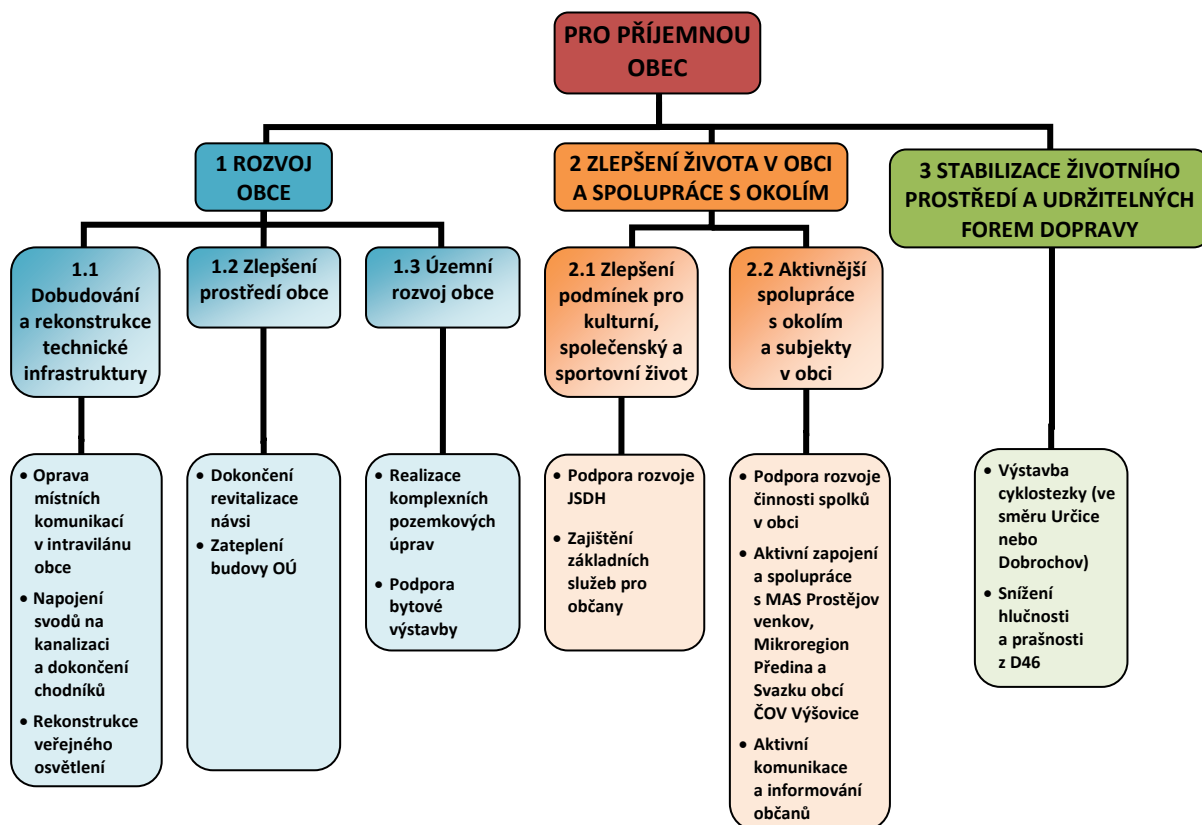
PRO PŘÍJEMNOU OBEC

1 ROZVOJ OBCE

2 ZLEPŠENÍ ŽIVOTA V OBCI A SPOLUPRÁCE S OKOLÍM

3 STABILIZACE ŽIVOTNÍHO PROSTŘEDÍ A UDRŽITELNÝCH FOREM DOPRAVY

1.1 Dobudování a rekonstrukce technické infrastruktury

1.2 Zlepšení prostředí obce

1.3 Územní rozvoj obce

2.1 Zlepšení podmínek pro kulturní, společenský a sportovní život

2.2 Aktivnější spolupráce s okolím a subjekty v obci

• Oprava místních komunikací v intravilánu obce
• Napojení svodů na kanalizaci a dokončení chodníků
• Rekonstrukce veřejného osvětlení

• Dokončení revitalizace návsi
• Zateplení budovy OÚ

• Realizace komplexních pozemkových úprav
• Podpora bytové výstavby

• Podpora rozvoje JSDH
• Zajištění základních služeb pro občany

• Podpora rozvoje činnosti spolků v obci
• Aktivní zapojení a spolupráce s MAS Prostějov venkov, Mikroregion Předina a Svazku obcí ČOV Výšovice
• Aktivní komunikace a informování občanů

• Výstavba cyklostezky (ve směru Určice nebo Dobrochov)
• Snížení hlučnosti a prašnosti z D46